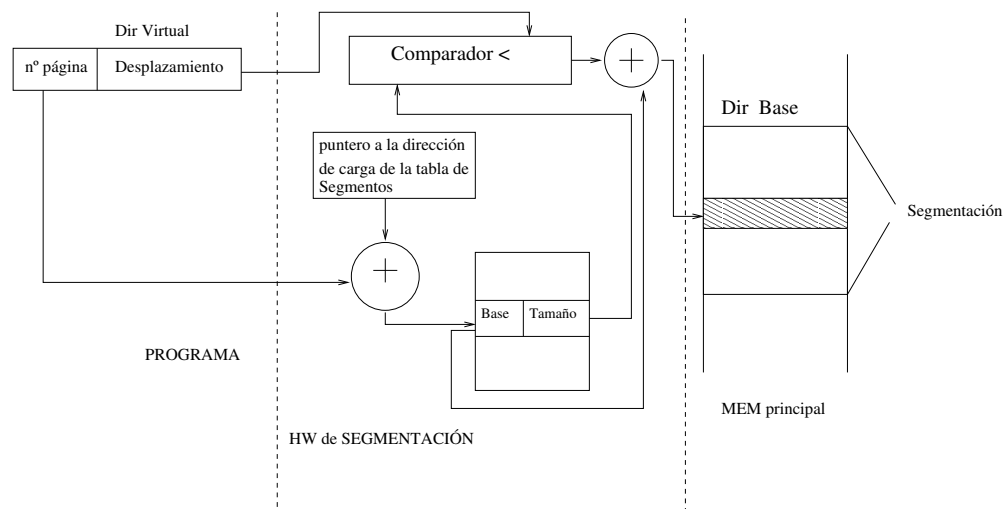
Dir Virtual

nº página | Desplazamiento

Comparador <

+

Dir Base

puntero a la dirección de carga de la tabla de Segmentos

Segmentación

+

Base | Tamaño

PROGRAMA

MEM principal

HW de SEGMENTACIÓN